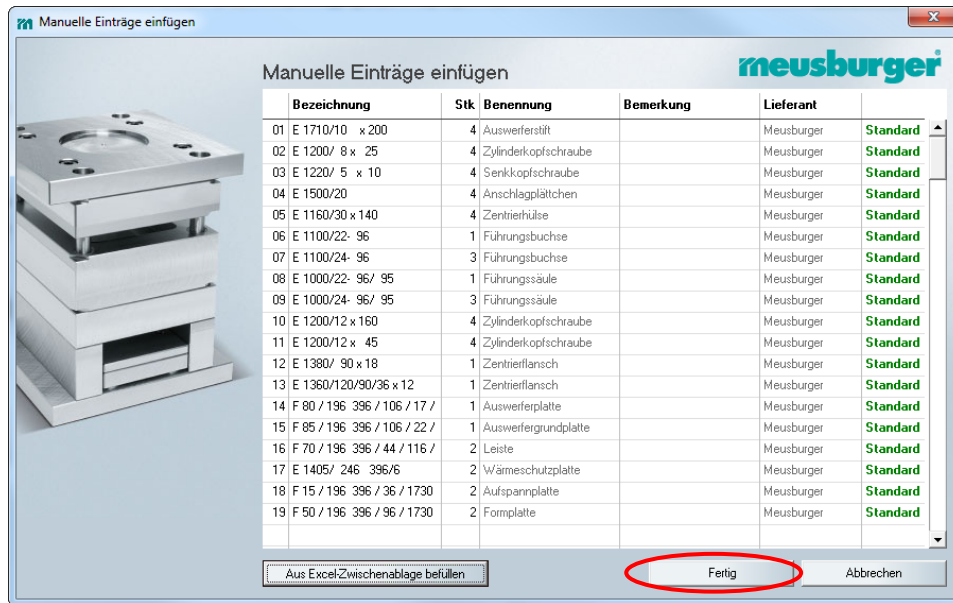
Manuelle Einträge einfügen

Manuelle Einträge einfügen

meusburger

| | Bezeichnung | Stk | Benennung | Bemerkung | Lieferant | |
|---|---|---|---|---|---|---|
| 01 | E 1710/10 x 200 | 4 | Auswerferstift | | Meusburger | Standard |
| 02 | E 1200/ 8 x 25 | 4 | Zylinderkopfschraube | | Meusburger | Standard |
| 03 | E 1220/ 5 x 10 | 4 | Senkkopfschraube | | Meusburger | Standard |
| 04 | E 1500/20 | 4 | Anschlagplättchen | | Meusburger | Standard |
| 05 | E 1160/30 x 140 | 4 | Zentrierhülse | | Meusburger | Standard |
| 06 | E 1100/22- 96 | 1 | Führungsbuchse | | Meusburger | Standard |
| 07 | E 1100/24- 96 | 3 | Führungsbuchse | | Meusburger | Standard |
| 08 | E 1000/22- 96/ 95 | 1 | Führungssäule | | Meusburger | Standard |
| 09 | E 1000/24- 96/ 95 | 3 | Führungssäule | | Meusburger | Standard |
| 10 | E 1200/12 x 160 | 4 | Zylinderkopfschraube | | Meusburger | Standard |
| 11 | E 1200/12 x 45 | 4 | Zylinderkopfschraube | | Meusburger | Standard |
| 12 | E 1380/ 90 x 18 | 1 | Zentrierflansch | | Meusburger | Standard |
| 13 | E 1360/120/90/36 x 12 | 1 | Zentrierflansch | | Meusburger | Standard |
| 14 | F 80 / 196 396 / 106 / 17 / | 1 | Auswerferplatte | | Meusburger | Standard |
| 15 | F 85 / 196 396 / 106 / 22 / | 1 | Auswerfergrundplatte | | Meusburger | Standard |
| 16 | F 70 / 196 396 / 44 / 116 / | 2 | Leiste | | Meusburger | Standard |
| 17 | E 1405/ 246 396/6 | 2 | Wärmeschutzplatte | | Meusburger | Standard |
| 18 | F 15 / 196 396 / 36 / 1730 | 2 | Aufspannplatte | | Meusburger | Standard |
| 19 | F 50 / 196 396 / 96 / 1730 | 2 | Formplatte | | Meusburger | Standard |

Aus Excel-Zwischenablage befüllen

Fertig

Abbrechen